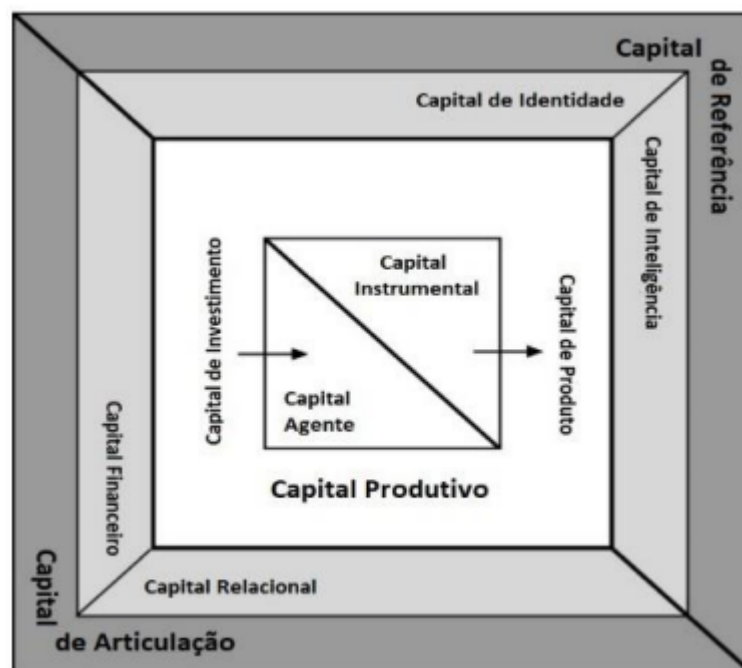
Capital de Referência

Capital de Identidade

Capital de Inteligência

Capital de Investimento

Capital Instrumental

Capital Agente

Capital de Produto

Capital Financeiro

Capital Produtivo

Capital Relacional

Capital de Articulação